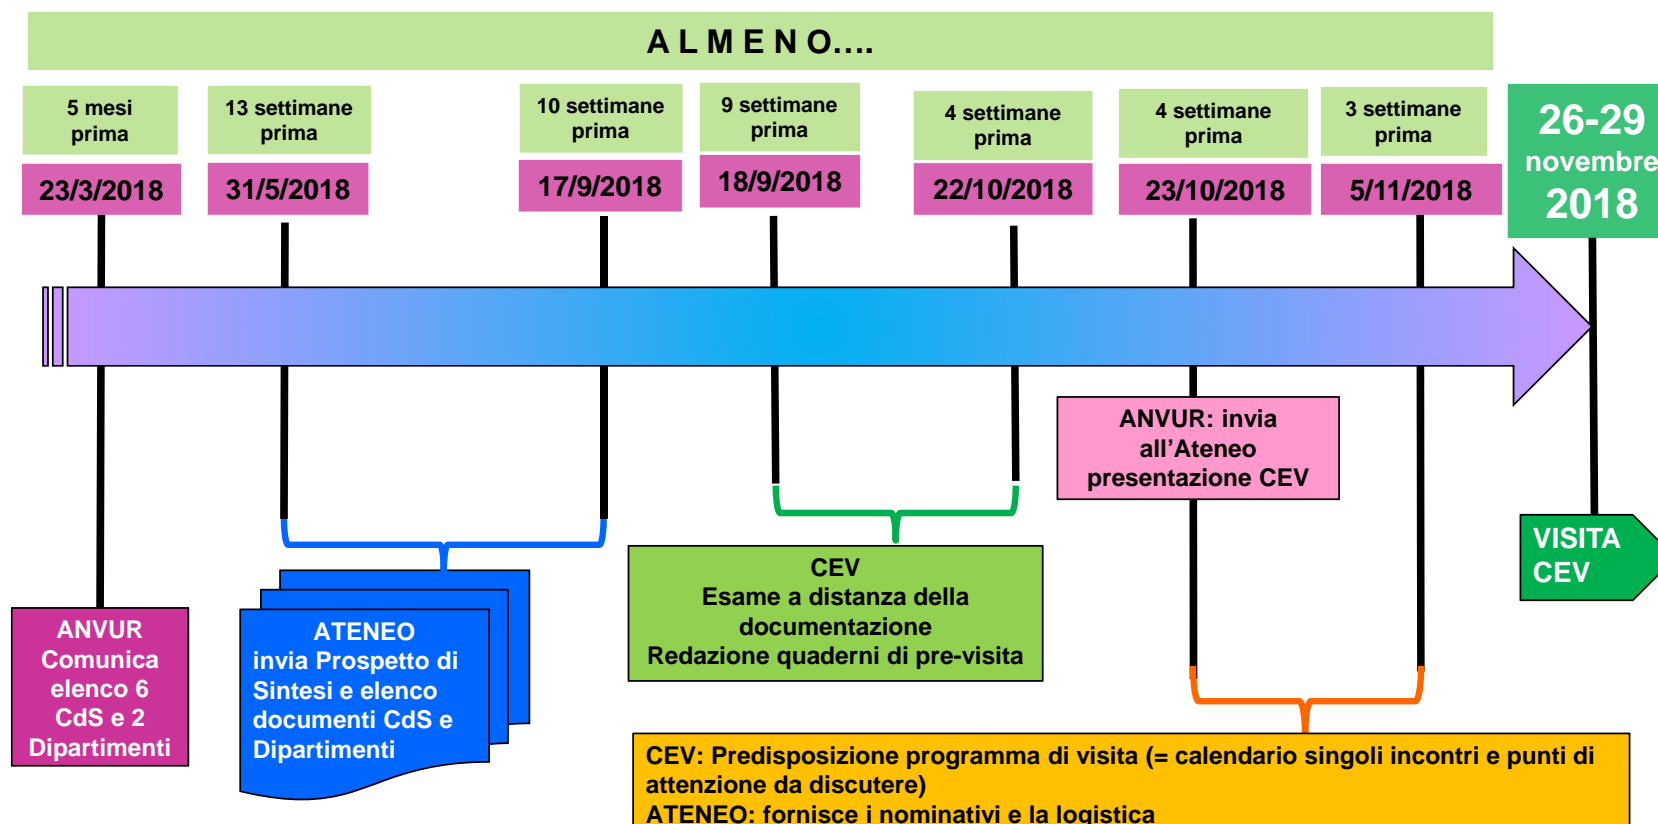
A L M E N O....

5 mesi prima
23/3/2018

13 settimane prima
31/5/2018

10 settimane prima
17/9/2018

9 settimane prima
18/9/2018

4 settimane prima
22/10/2018

4 settimane prima
23/10/2018

3 settimane prima
5/11/2018

26-29 novembre 2018

ANVUR: invia all’Ateneo presentazione CEV

VISITA CEV

ANVUR Comunica elenco 6 CdS e 2 Dipartimenti

ATENEO invia Prospetto di Sintesi e elenco documenti CdS e Dipartimenti

CEV
Esame a distanza della documentazione
Redazione quaderni di pre-visita

CEV: Predisposizione programma di visita (= calendario singoli incontri e punti di attenzione da discutere)
ATENEO: fornisce i nominativi e la logistica